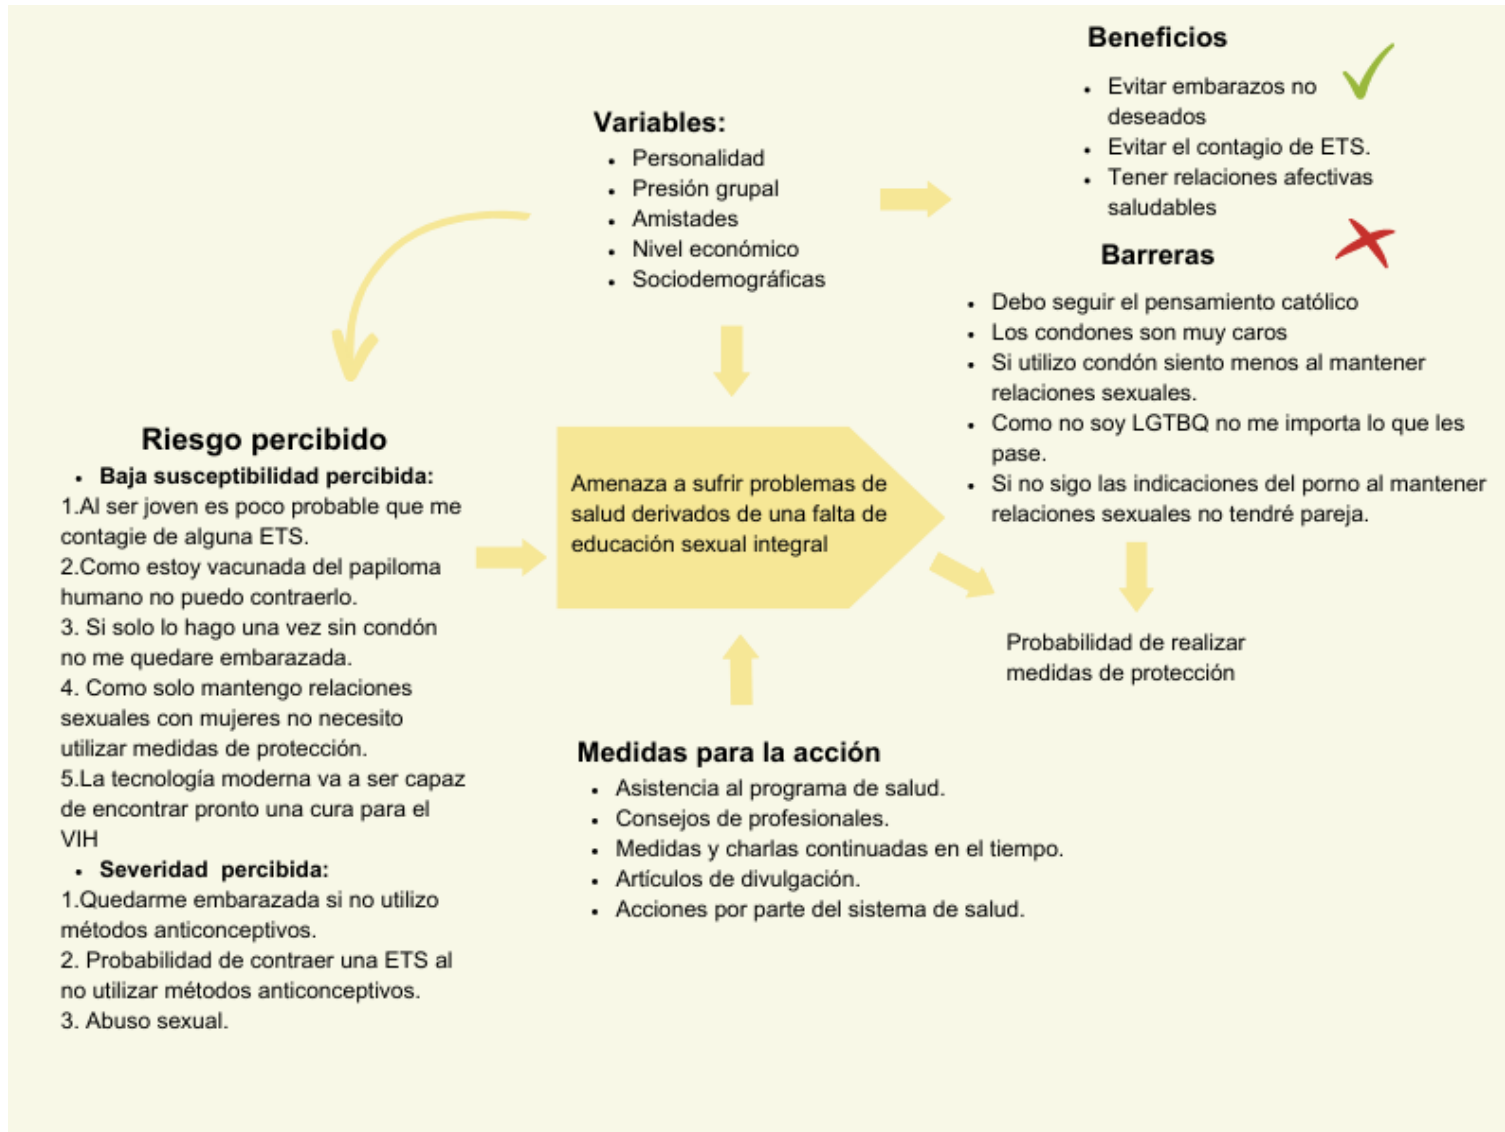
Variables:
- Personalidad
- Presión grupal
- Amistades
- Nivel económico
- Sociodemográficas

Beneficios
- Evitar embarazos no deseados
- Evitar el contagio de ETS.
- Tener relaciones afectivas saludables

Barreras
- Debo seguir el pensamiento católico
- Los condones son muy caros
- Si utilizo condón siento menos al mantener relaciones sexuales.
- Como no soy LGTBQ no me importa lo que les pase.
- Si no sigo las indicaciones del porno al mantener relaciones sexuales no tendré pareja.

Riesgo percibido
- Baja susceptibilidad percibida:
1.Al ser joven es poco probable que me contagie de alguna ETS.
2.Como estoy vacunada del papiloma humano no puedo contraerlo.
3. Si solo lo hago una vez sin condón no me quedare embarazada.
4. Como solo mantengo relaciones sexuales con mujeres no necesito utilizar medidas de protección.
5.La tecnología moderna va a ser capaz de encontrar pronto una cura para el VIH
- Severidad percibida:
1.Quedarme embarazada si no utilizo métodos anticonceptivos.
2. Probabilidad de contraer una ETS al no utilizar métodos anticonceptivos.
3. Abuso sexual.

Amenaza a sufrir problemas de salud derivados de una falta de educación sexual integral

Probabilidad de realizar medidas de protección

Medidas para la acción
- Asistencia al programa de salud.
- Consejos de profesionales.
- Medidas y charlas continuadas en el tiempo.
- Artículos de divulgación.
- Acciones por parte del sistema de salud.